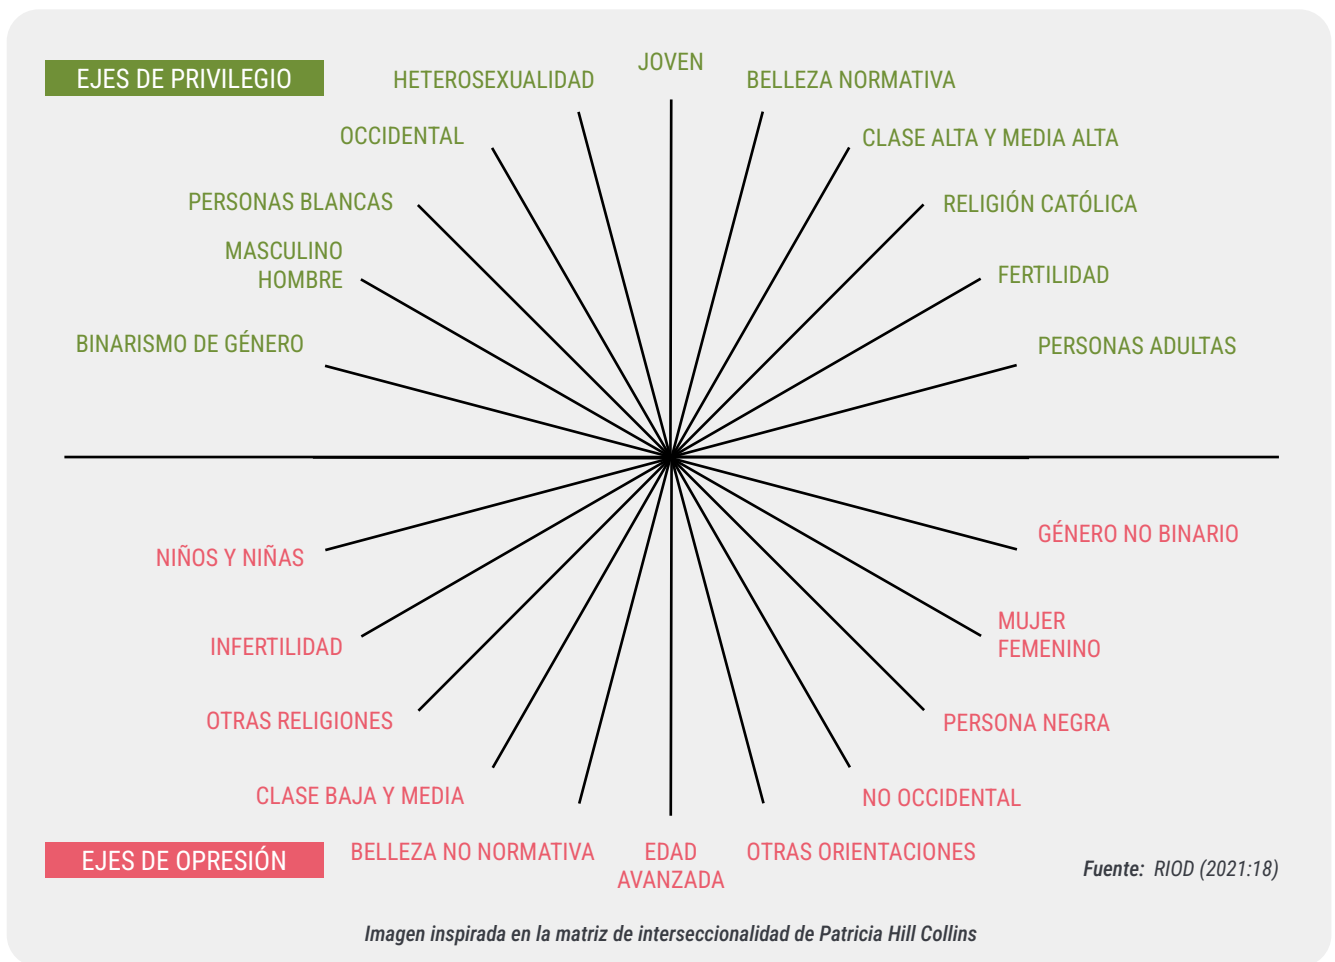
EJES DE PRIVILEGIO

HETEROSEXUALIDAD

JOVEN

BELLEZA NORMATIVA

OCCIDENTAL

CLASE ALTA Y MEDIA ALTA

PERSONAS BLANCAS

RELIGIÓN CATÓLICA

MASCULINO
HOMBRE

FERTILIDAD

BINARISMO DE GÉNERO

PERSONAS ADULTAS

NIÑOS Y NIÑAS

GÉNERO NO BINARIO

INFERTILIDAD

MUJER
FEMENINO

OTRAS RELIGIONES

PERSONA NEGRA

CLASE BAJA Y MEDIA

NO OCCIDENTAL

EJES DE OPRESIÓN

BELLEZA NO NORMATIVA

EDAD
AVANZADA

OTRAS ORIENTACIONES

Fuente: RIOD (2021:18)

Imagen inspirada en la matriz de interseccionalidad de Patricia Hill Collins